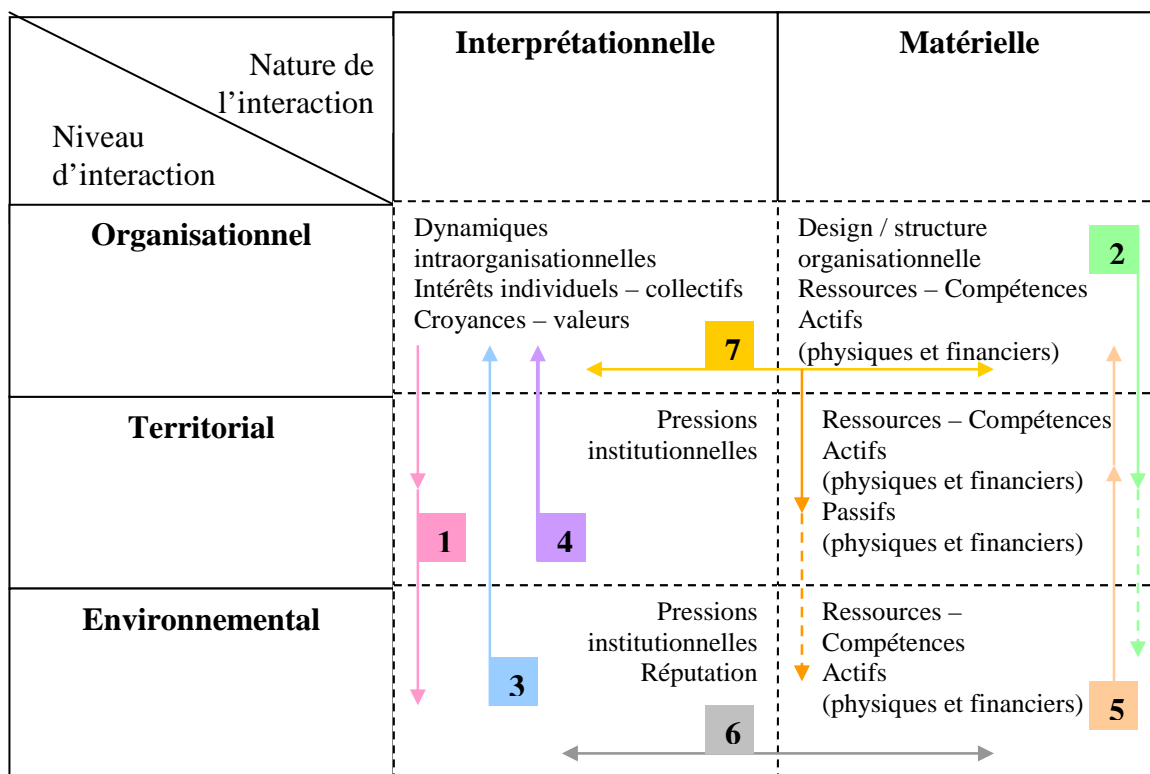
| Nature de l'interaction / Niveau d'interaction | Interprétationnelle | Matérielle |
|---|---|---|
| **Organisationnel** | Dynamiques intraorganisationnelles<br>Intérêts individuels – collectifs<br>Croyances – valeurs | Design / structure organisationnelle<br>Ressources – Compétences<br>Actifs<br>(physiques et financiers) |
| **Territorial** | Pressions institutionnelles | Ressources – Compétences<br>Actifs<br>(physiques et financiers)<br>Passifs<br>(physiques et financiers) |
| **Environnemental** | Pressions institutionnelles<br>Réputation | Ressources – Compétences<br>Actifs<br>(physiques et financiers) |

1

2

3

4

5

6

7